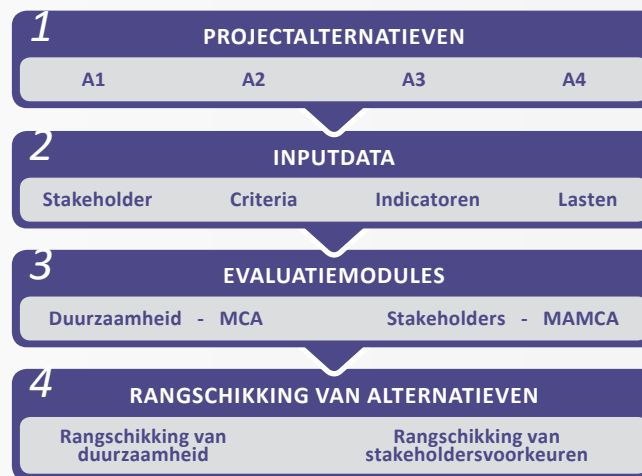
1
PROJECTALTERNATIEVEN
A1 A2 A3 A4

2
INPUTDATA
Stakeholder Criteria Indicatoren Lasten

3
EVALUATIEMODULES
Duurzaamheid - MCA Stakeholders - MAMCA

4
RANGSCHIKKING VAN ALTERNATIEVEN
Rangschikking van duurzaamheid Rangschikking van stakeholdersvoorkeuren